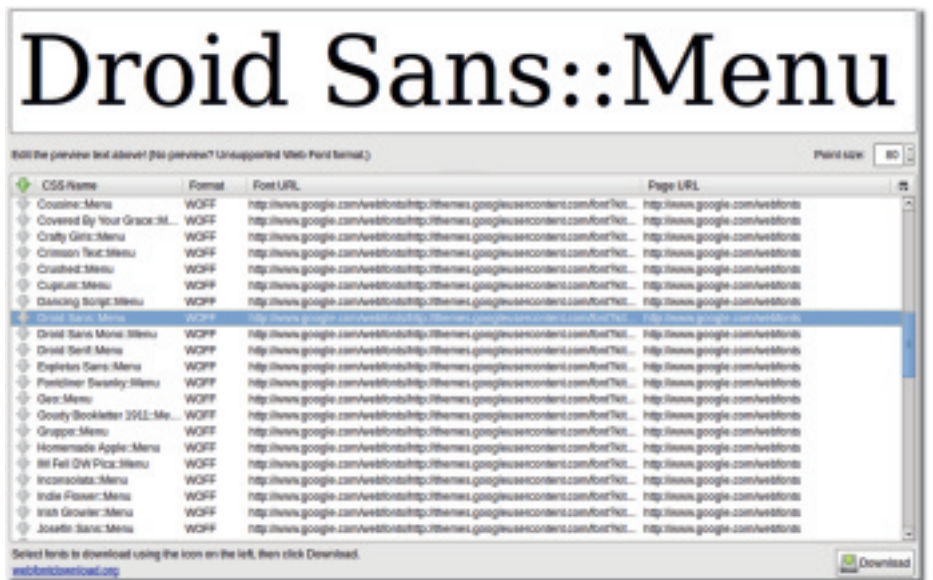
Droid Sans::Menu

Edit the preview text above! (No preview? Unsupported Web Font format.)

Point size: 80

| CSS Name | Format | Font URL | Page URL |
|---|---|---|---|
| Cousine::Menu | WOFF | http://www.google.com/webfonts/http://themes.googleusercontent.com/font?kit... | http://www.google.com/webfonts |
| Covered By Your Grace::M... | WOFF | http://www.google.com/webfonts/http://themes.googleusercontent.com/font?kit... | http://www.google.com/webfonts |
| Crafty Girls::Menu | WOFF | http://www.google.com/webfonts/http://themes.googleusercontent.com/font?kit... | http://www.google.com/webfonts |
| Crimson Text::Menu | WOFF | http://www.google.com/webfonts/http://themes.googleusercontent.com/font?kit... | http://www.google.com/webfonts |
| Crushed::Menu | WOFF | http://www.google.com/webfonts/http://themes.googleusercontent.com/font?kit... | http://www.google.com/webfonts |
| Cuprum::Menu | WOFF | http://www.google.com/webfonts/http://themes.googleusercontent.com/font?kit... | http://www.google.com/webfonts |
| Dancing Script::Menu | WOFF | http://www.google.com/webfonts/http://themes.googleusercontent.com/font?kit... | http://www.google.com/webfonts |
| Droid Sans::Menu | WOFF | http://www.google.com/webfonts/http://themes.googleusercontent.com/font?kit... | http://www.google.com/webfonts |
| Droid Sans Mono::Menu | WOFF | http://www.google.com/webfonts/http://themes.googleusercontent.com/font?kit... | http://www.google.com/webfonts |
| Droid Serif::Menu | WOFF | http://www.google.com/webfonts/http://themes.googleusercontent.com/font?kit... | http://www.google.com/webfonts |
| Expletus Sans::Menu | WOFF | http://www.google.com/webfonts/http://themes.googleusercontent.com/font?kit... | http://www.google.com/webfonts |
| Fontdiner Swanky::Menu | WOFF | http://www.google.com/webfonts/http://themes.googleusercontent.com/font?kit... | http://www.google.com/webfonts |
| Geo::Menu | WOFF | http://www.google.com/webfonts/http://themes.googleusercontent.com/font?kit... | http://www.google.com/webfonts |
| Goudy Bookletter 1911::Me... | WOFF | http://www.google.com/webfonts/http://themes.googleusercontent.com/font?kit... | http://www.google.com/webfonts |
| Gruppo::Menu | WOFF | http://www.google.com/webfonts/http://themes.googleusercontent.com/font?kit... | http://www.google.com/webfonts |
| Homemade Apple::Menu | WOFF | http://www.google.com/webfonts/http://themes.googleusercontent.com/font?kit... | http://www.google.com/webfonts |
| IM Fell DW Pica::Menu | WOFF | http://www.google.com/webfonts/http://themes.googleusercontent.com/font?kit... | http://www.google.com/webfonts |
| Inconsolata::Menu | WOFF | http://www.google.com/webfonts/http://themes.googleusercontent.com/font?kit... | http://www.google.com/webfonts |
| Indie Flower::Menu | WOFF | http://www.google.com/webfonts/http://themes.googleusercontent.com/font?kit... | http://www.google.com/webfonts |
| Irish Grover::Menu | WOFF | http://www.google.com/webfonts/http://themes.googleusercontent.com/font?kit... | http://www.google.com/webfonts |
| Josefin Sans::Menu | WOFF | http://www.google.com/webfonts/http://themes.googleusercontent.com/font?kit... | http://www.google.com/webfonts |

Select fonts to download using the icon on the left, then click Download.
webfontdownload.org

Download